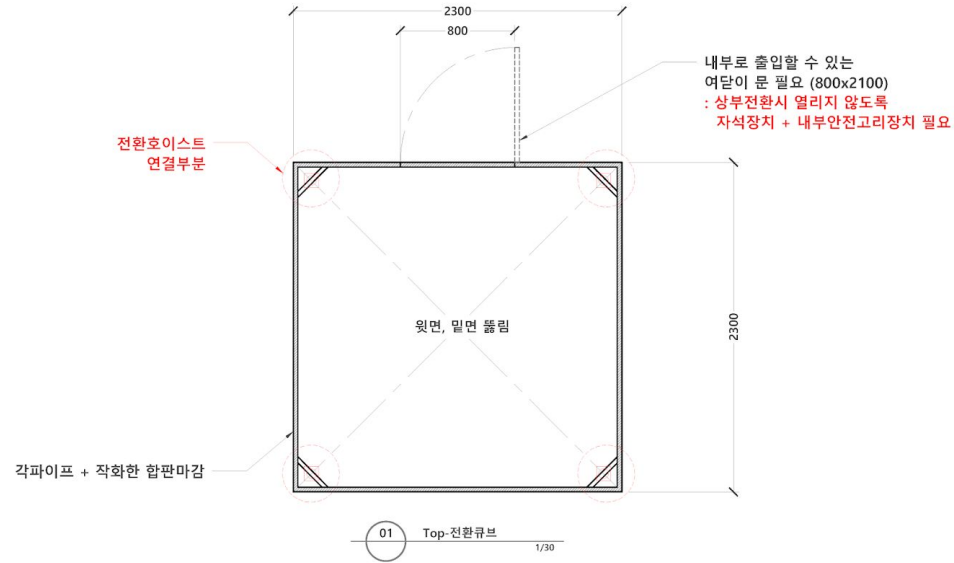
2300

800

내부로 출입할 수 있는
여닫이 문 필요 (800x2100)
: 상부전환시 열리지 않도록
자석장치 + 내부안전고리장치 필요

전환호이스트
연결부분

윗면, 밑면 뚫림

2300

각파이프 + 작화한 합판마감

01 Top-전환큐브
1/30